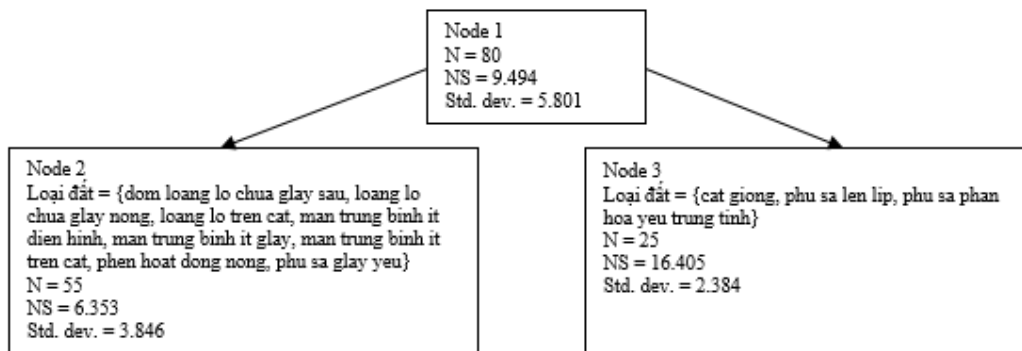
Node 1
N = 80
NS = 9.494
Std. dev. = 5.801

Node 2
Loại đất = {dom loang lo chua glay sau, loang lo chua glay nong, loang lo tren cat, man trung binh it dien hinh, man trung binh it glay, man trung binh it tren cat, phen hoat dong nong, phu sa glay yeu}
N = 55
NS = 6.353
Std. dev. = 3.846

Node 3
Loại đất = {cat giong, phu sa len lip, phu sa phan hoa yeu trung tinh}
N = 25
NS = 16.405
Std. dev. = 2.384